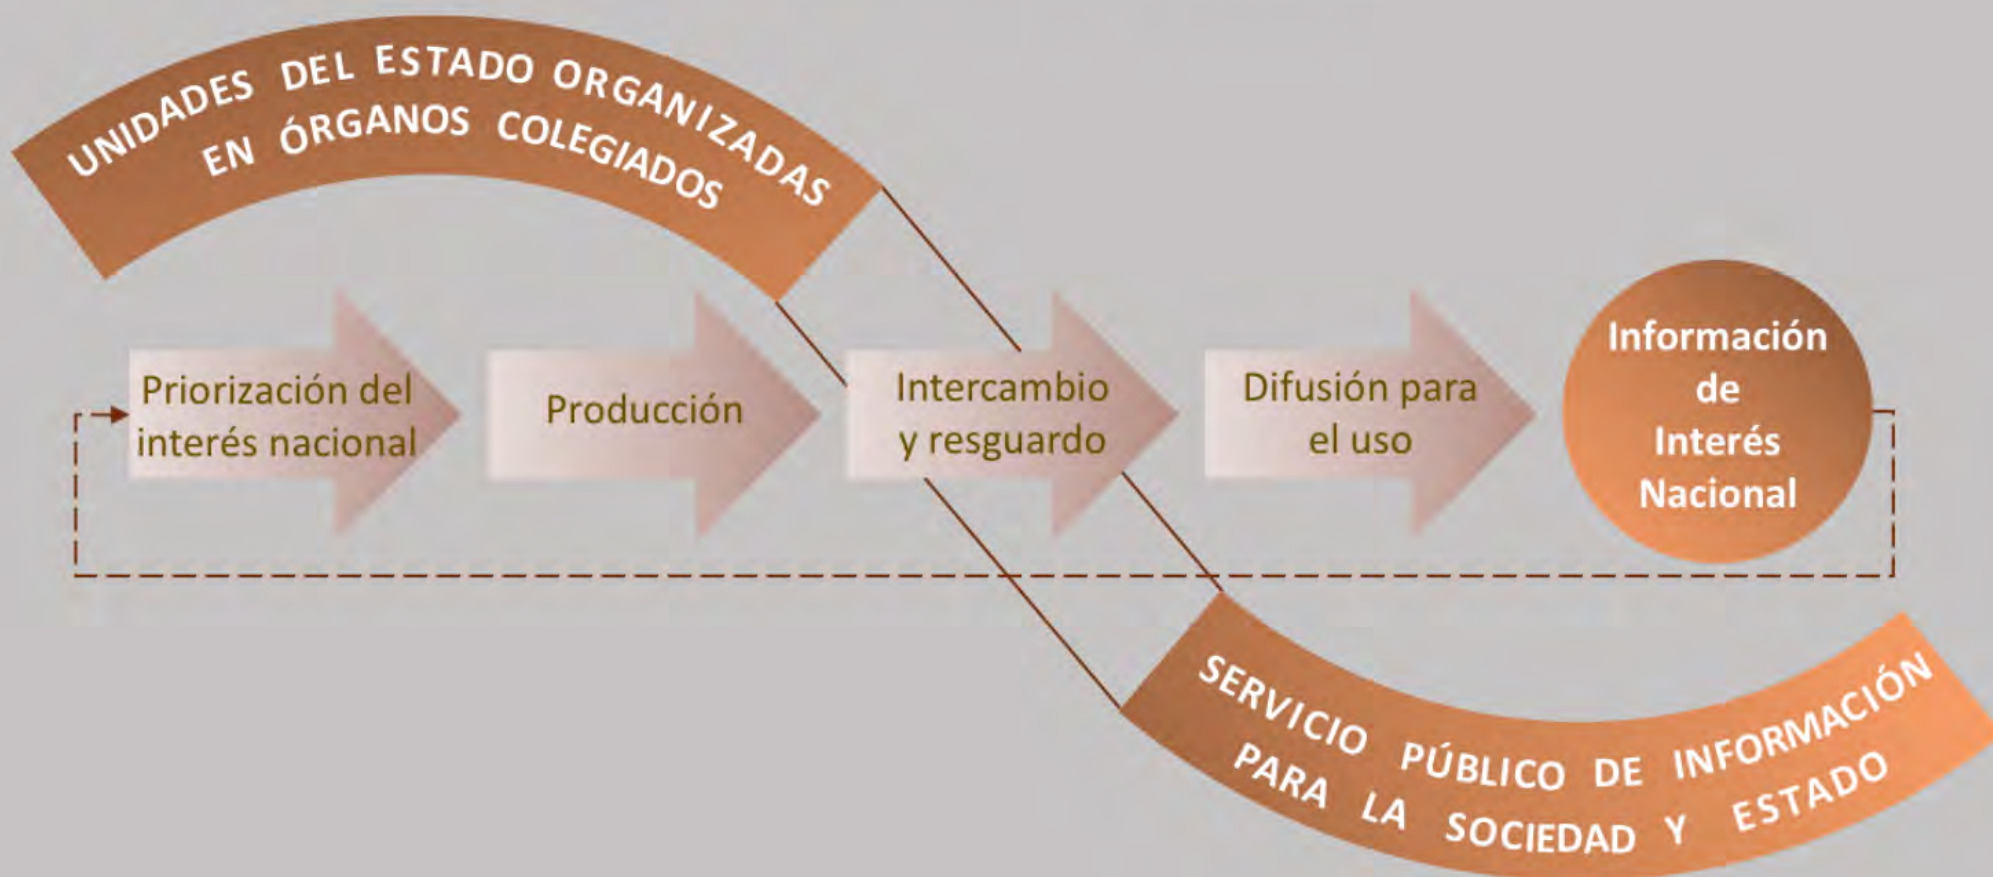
UNIDADES DEL ESTADO ORGANIZADAS EN ÓRGANOS COLEGIADOS

Priorización del interés nacional

Producción

Intercambio y resguardo

Difusión para el uso

Información de Interés Nacional

SERVICIO PÚBLICO DE INFORMACIÓN PARA LA SOCIEDAD Y ESTADO